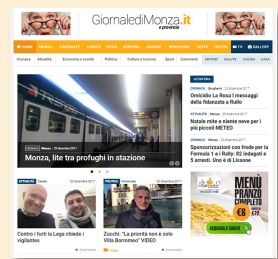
GiornalediMonza.it
e provincia

HOME | DOSSIER | PROMUOVERE | CONTATTI | NEWS | EDIZIONI | NECROLOGI | EVENTI | TESTATE | TV | GALLERY

Cronaca | Attualità | Economia e scuola | Politica | Cultura e turismo | Sport | Commenti | MOTORI | SALUTE | CUCINA | CASA

Monza, lite tra profughi in stazione

CRONACA · Brugherio · 22 dicembre 2017
Omicidio La Rosa I messaggi della fidanzata a Ruito

ATTUALITÀ · Monza · 22 dicembre 2017
Natale mite e niente neve per i più piccoli METEO

CRONACA · Monza · 22 dicembre 2017
Sponsorizzazioni con frode per la Formula 1 e i Rally: 82 indagati e 5 arresti. Uno è di Lissone

ATTUALITÀ · Desio · 22 dicembre 2017
Contro i furti la Lega chiede i vigilantes

POLITICA · Giussano · 22 dicembre 2017
Zucchi: "La priorità non è solo Villa Borromeo" VIDEO

MENU PRANZO COMPLETO €9